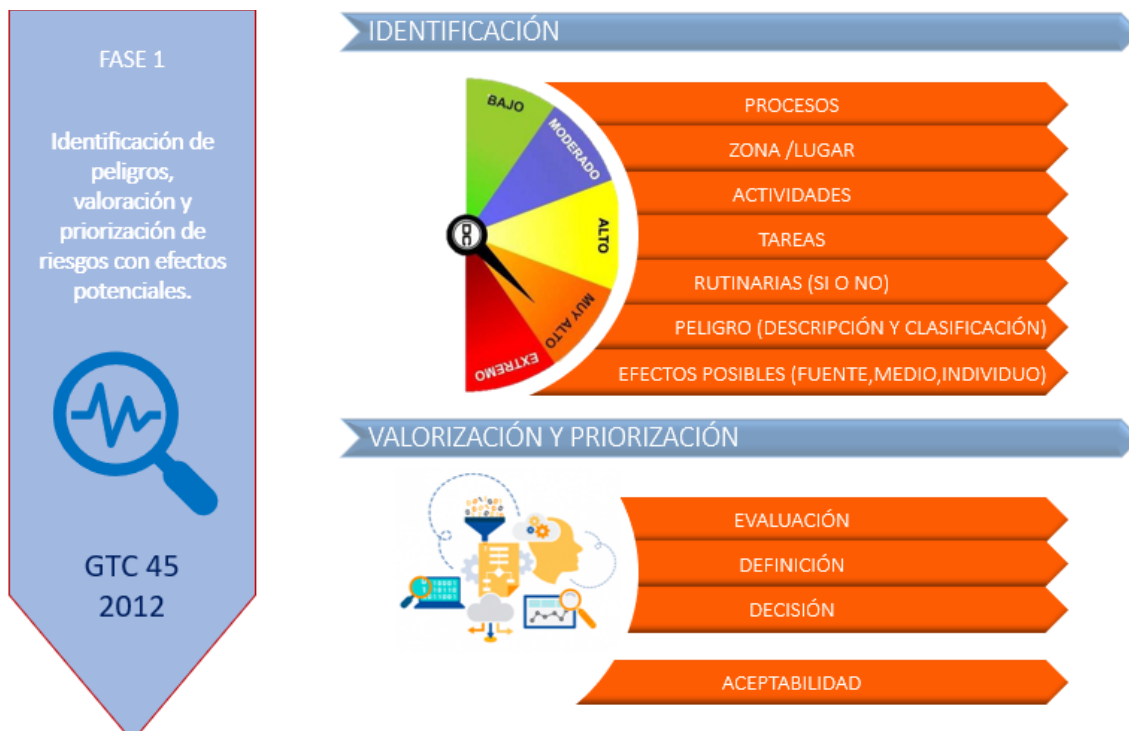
FASE 1

Identificación de peligros, valoración y priorización de riesgos con efectos potenciales.

GTC 45
2012

IDENTIFICACIÓN

BAJO
MODERADO
ALTO
MUY ALTO
EXTREMO

PROCESOS
ZONA /LUGAR
ACTIVIDADES
TAREAS
RUTINARIAS (SI O NO)
PELIGRO (DESCRIPCIÓN Y CLASIFICACIÓN)
EFECTOS POSIBLES (FUENTE,MEDIO,INDIVIDUO)

VALORIZACIÓN Y PRIORIZACIÓN

EVALUACIÓN
DEFINICIÓN
DECISIÓN

ACEPTABILIDAD